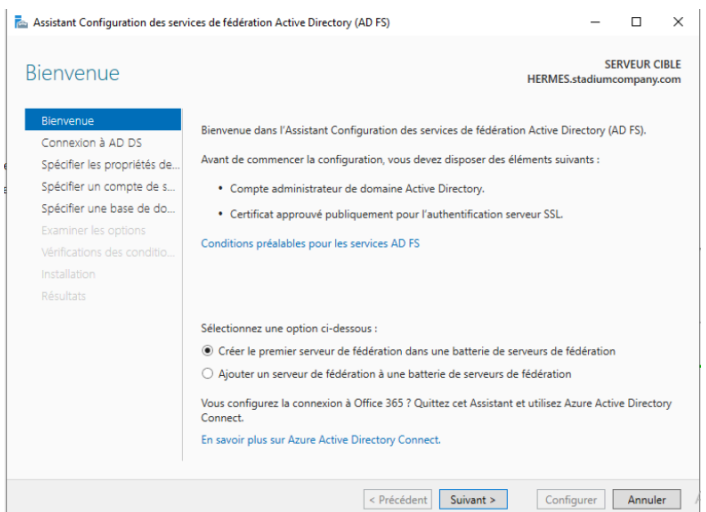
Assistant Configuration des services de fédération Active Directory (AD FS)

Bienvenue

SERVEUR CIBLE
HERMES.stadiumcompany.com

Bienvenue
Connexion à AD DS
Spécifier les propriétés de...
Spécifier un compte de s...
Spécifier une base de do...
Examiner les options
Vérifications des conditio...
Installation
Résultats

Bienvenue dans l'Assistant Configuration des services de fédération Active Directory (AD FS).

Avant de commencer la configuration, vous devez disposer des éléments suivants :

• Compte administrateur de domaine Active Directory.

• Certificat approuvé publiquement pour l'authentification serveur SSL.

Conditions préalables pour les services AD FS

Sélectionnez une option ci-dessous :

Créer le premier serveur de fédération dans une batterie de serveurs de fédération

Ajouter un serveur de fédération à une batterie de serveurs de fédération

Vous configurez la connexion à Office 365 ? Quittez cet Assistant et utilisez Azure Active Directory Connect.

En savoir plus sur Azure Active Directory Connect.

< Précédent   Suivant >   Configurer   Annuler